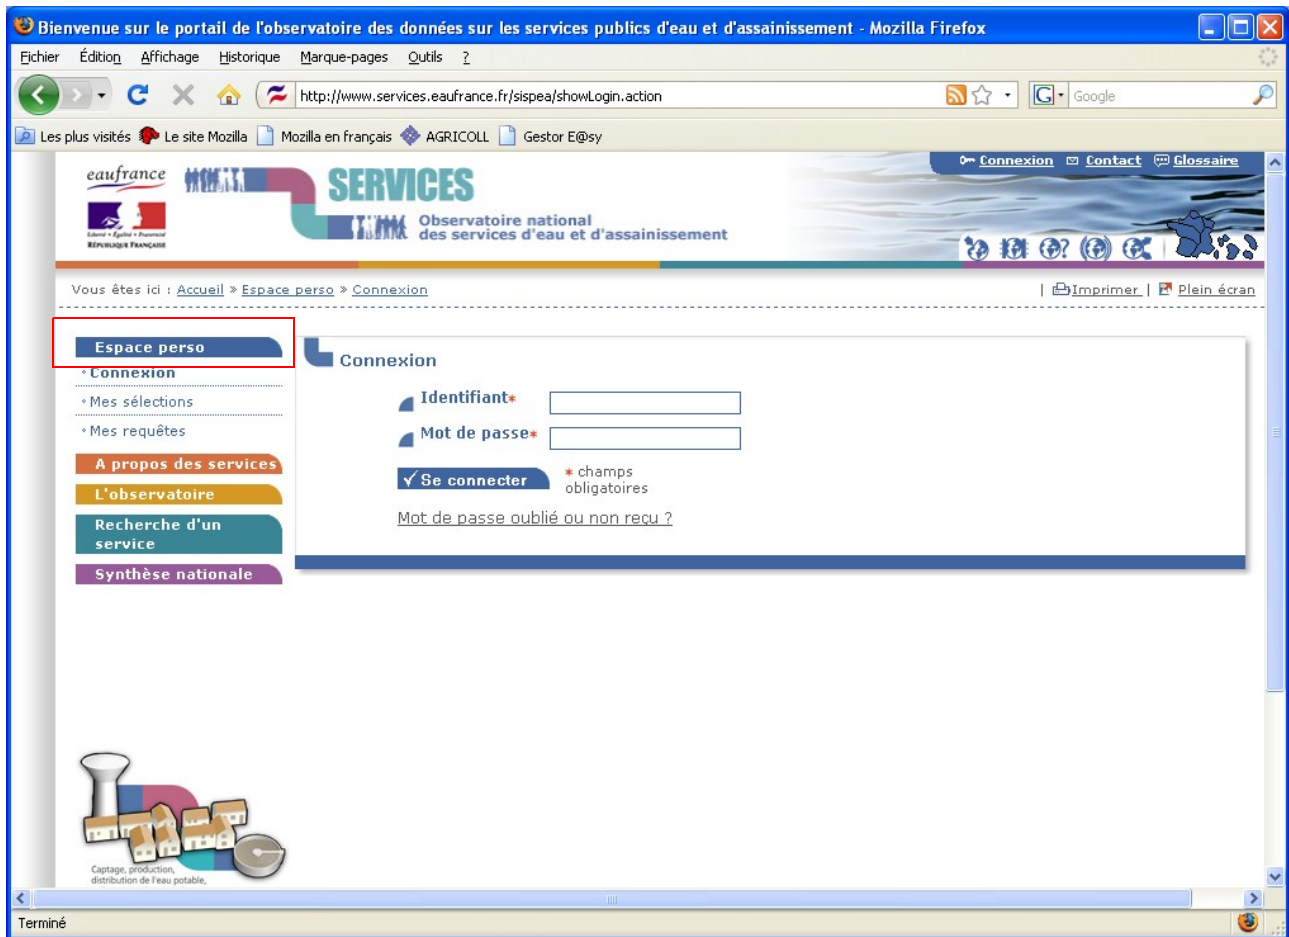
Bienvenue sur le portail de l'observatoire des données sur les services publics d'eau et d'assainissement - Mozilla Firefox

Fichier Édition Affichage Historique Marque-pages Outils ?

http://www.services.eaufrance.fr/sispea/showLogin.action

Google

Les plus visités Le site Mozilla Mozilla en français AGRICOLL Gestor E@sy

eaufrance

Liberté • Égalité • Fraternité
RÉPUBLIQUE FRANÇAISE

SERVICES

Observatoire national
des services d'eau et d'assainissement

Connexion Contact Glossaire

Vous êtes ici : Accueil » Espace perso » Connexion

Imprimer | Plein écran

Espace perso
Connexion
Mes sélections
Mes requêtes
A propos des services
L'observatoire
Recherche d'un service
Synthèse nationale

Connexion

Identifiant*

Mot de passe*

Se connecter

* champs obligatoires

Mot de passe oublié ou non reçu ?

Captage, production, distribution de l'eau potable,

Terminé